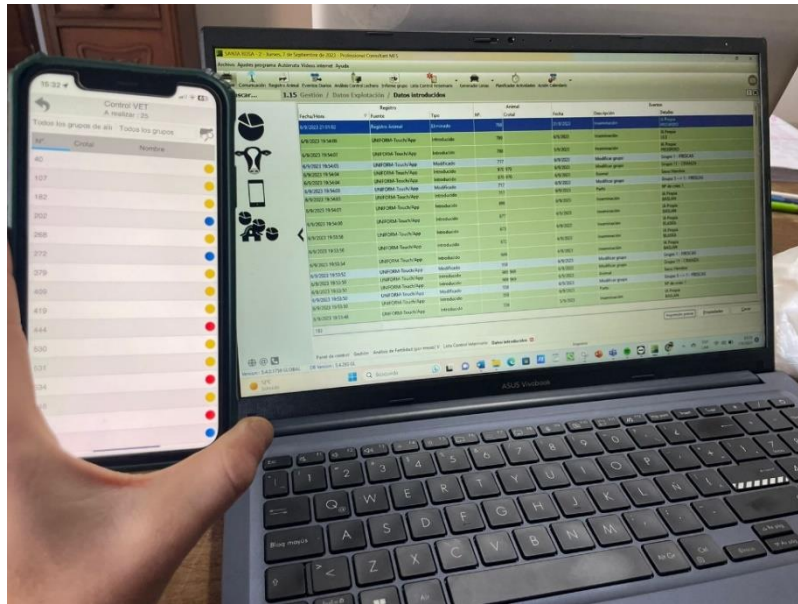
15:32

Control VET
A realizar : 25

Todos los grupos de alb Todos los grupos

Nº Crotal Nombre

40
107
182
202
268
272
379
409
419
444
530
537
594
610

SANTA ROSA - 2 - Jueves, 7 de Septiembre de 2023 - Professional ControlVet MF1

Archivo Ajustes programa Asistente Vídeos internet Ayuda

Comunicación Registro Animal Eventos Diarios Análisis Control Lechero Informe grupo Lista Control Veterinario

Buscar... 1.15 Gestión / Datos Explotación / Datos introducidos

| Fecha/Hora | Fuente | Tipo | Nº | Crotal | Fecha | Descripción | Detalles |
|---|---|---|---|---|---|---|---|
| 6/9/2023 21:51:02 | Registro Animal | Eliminado | 768 | | 31/8/2023 | Inseminación | |
| 6/9/2023 19:54:00 | UNIFORM-Touch/App | Introducido | 788 | | 6/9/2023 | Inseminación | |
| 6/9/2023 19:54:03 | UNIFORM-Touch/App | Introducido | 788 | | 6/9/2023 | Inseminación | |
| 6/9/2023 19:54:03 | UNIFORM-Touch/App | Modificado | 777 | | 6/9/2023 | Modificar grupo | Grupo 1 - FRESCAS |
| 6/9/2023 19:54:03 | UNIFORM-Touch/App | Modificado | | | 6/9/2023 | Modificar grupo | Grupo 11 - CERRADAS |
| 6/9/2023 19:54:04 | UNIFORM-Touch/App | Introducido | | | 6/9/2023 | Anormal | |
| 6/9/2023 19:54:04 | UNIFORM-Touch/App | Introducido | | | 6/9/2023 | Modificar grupo | |

Panel de control Radar Análisis de fertilidad por mes Lista Control Veterinario Datos introducidos

Imprimir pantalla Anteriores Cerrar

Q Buscar

ASUS Vivobook

Bloq mayús